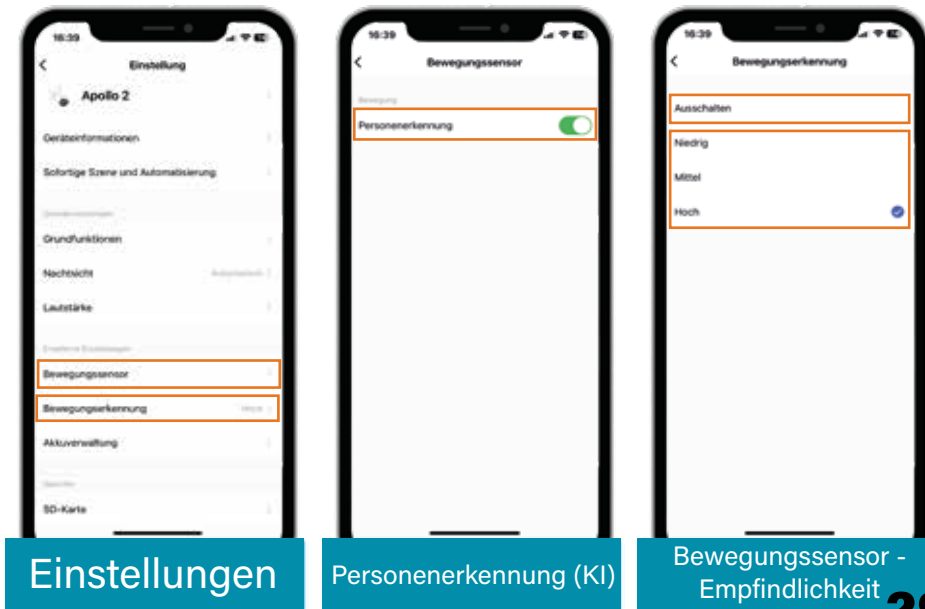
16:39

Einstellung

Apollo 2

Geräteinformationen

Sofortige Szene und Automatisierung

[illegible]

Grundfunktionen

Nachtsicht

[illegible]

Lautstärke

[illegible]

Bewegungssensor

Bewegungserkennung

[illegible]

Akkuverwaltung

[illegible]

SD-Karte

Einstellungen

16:39

Bewegungssensor

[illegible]

Personenerkennung

Personenerkennung (KI)

16:39

Bewegungserkennung

Ausschalten

Niedrig

Mittel

Hoch

Bewegungssensor - Empfindlichkeit

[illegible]